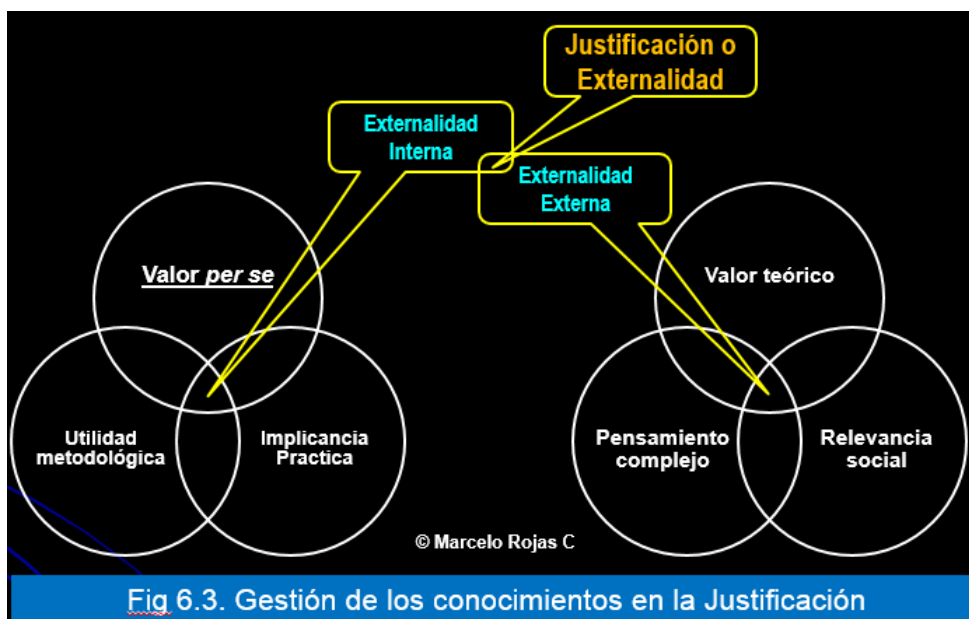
Justificación o Externalidad

Externalidad Interna

Externalidad Externa

Valor *per se*

Utilidad metodológica

Implicancia Practica

Valor teórico

Pensamiento complejo

Relevancia social

© Marcelo Rojas C

Fig 6.3. Gestión de los conocimientos en la Justificación